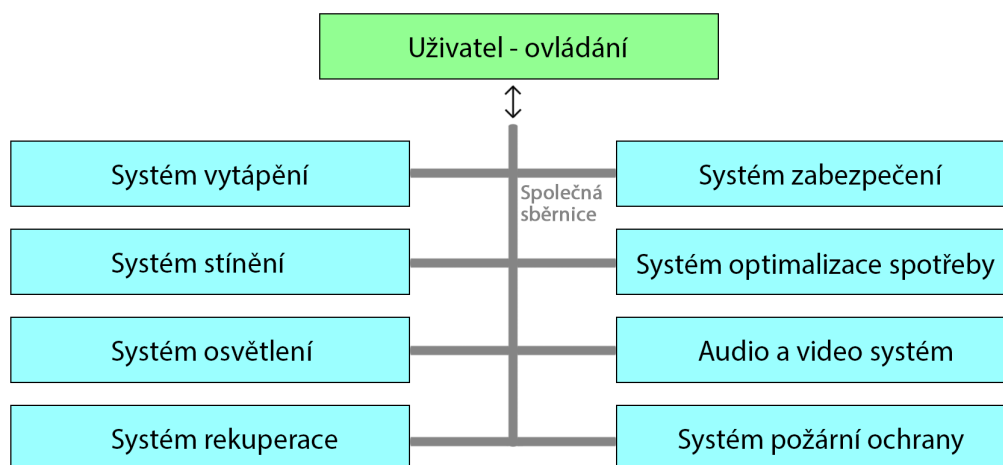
Uživatel - ovládání

Systém vytápění

Společná sběrnice

Systém zabezpečení

Systém stínění

Systém optimalizace spotřeby

Systém osvětlení

Audio a video systém

Systém rekuperace

Systém požární ochrany